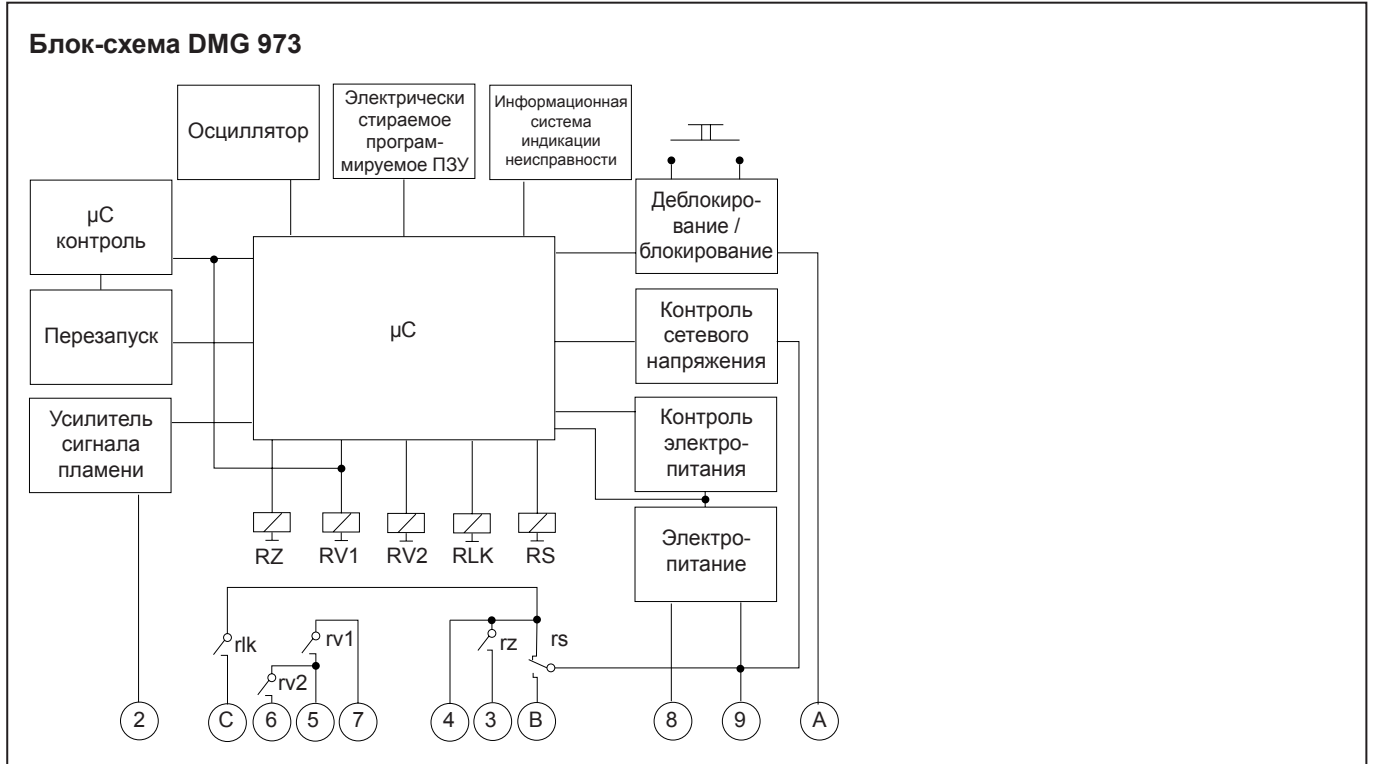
Блок-схема DMG 973

Осциллятор

Электрически стираемое программируемое ПЗУ

Информационная система индикации неисправности

μC контроль

Деблокирование / блокирование

Перезапуск

μC

Контроль сетевого напряжения

Усилитель сигнала пламени

Контроль электропитания

Электропитание

RZ RV1 RV2 RLK RS

rlk rv1 rv2 rz rs

2 C 6 5 7 4 3 B 8 9 A